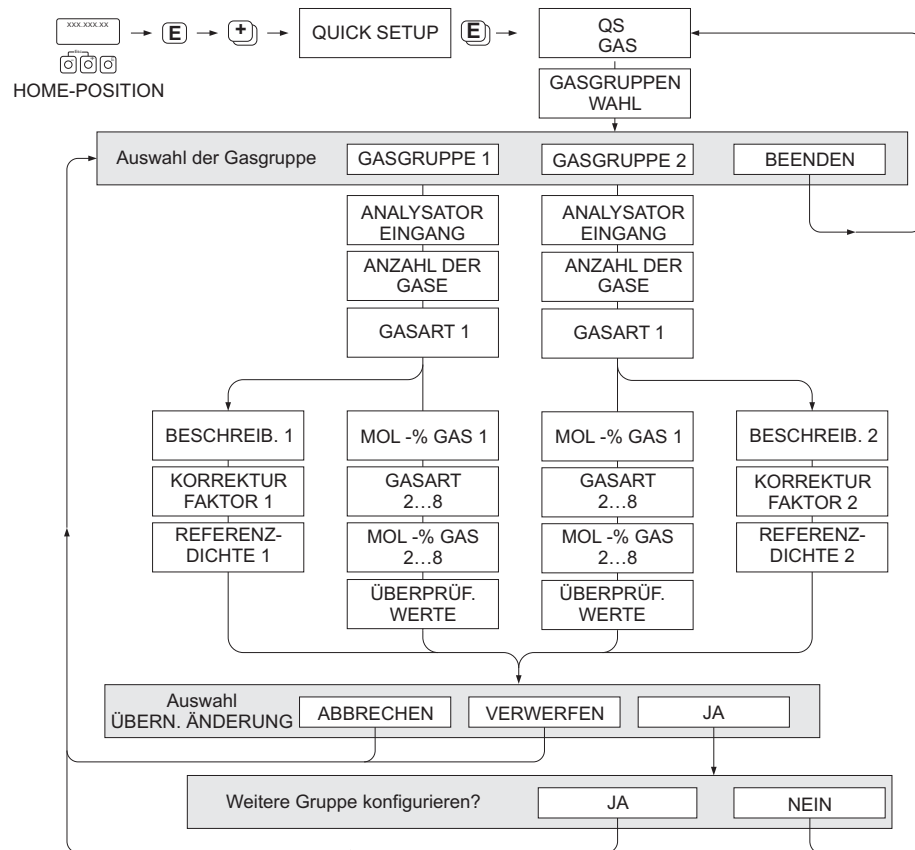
XXX.XXX.XX

HOME-POSITION

E

+

QUICK SETUP

E

QS
GAS

GASGRUPPEN
WAHL

Auswahl der Gasgruppe

GASGRUPPE 1

GASGRUPPE 2

BEENDEN

ANALYSATOR
EINGANG

ANZAHL DER
GASE

GASART 1

ANALYSATOR
EINGANG

ANZAHL DER
GASE

GASART 1

BESCHREIB. 1

KORREKTUR
FAKTOR 1

REFERENZ-
DICHTE 1

MOL -% GAS 1

GASART
2…8

MOL -% GAS
2…8

ÜBERPRÜF.
WERTE

MOL -% GAS 1

GASART
2…8

MOL -% GAS
2…8

ÜBERPRÜF.
WERTE

BESCHREIB. 2

KORREKTUR
FAKTOR 2

REFERENZ-
DICHTE 2

Auswahl
ÜBERN. ÄNDERUNG

ABBRECHEN

VERWERFEN

JA

Weitere Gruppe konfigurieren?

JA

NEIN